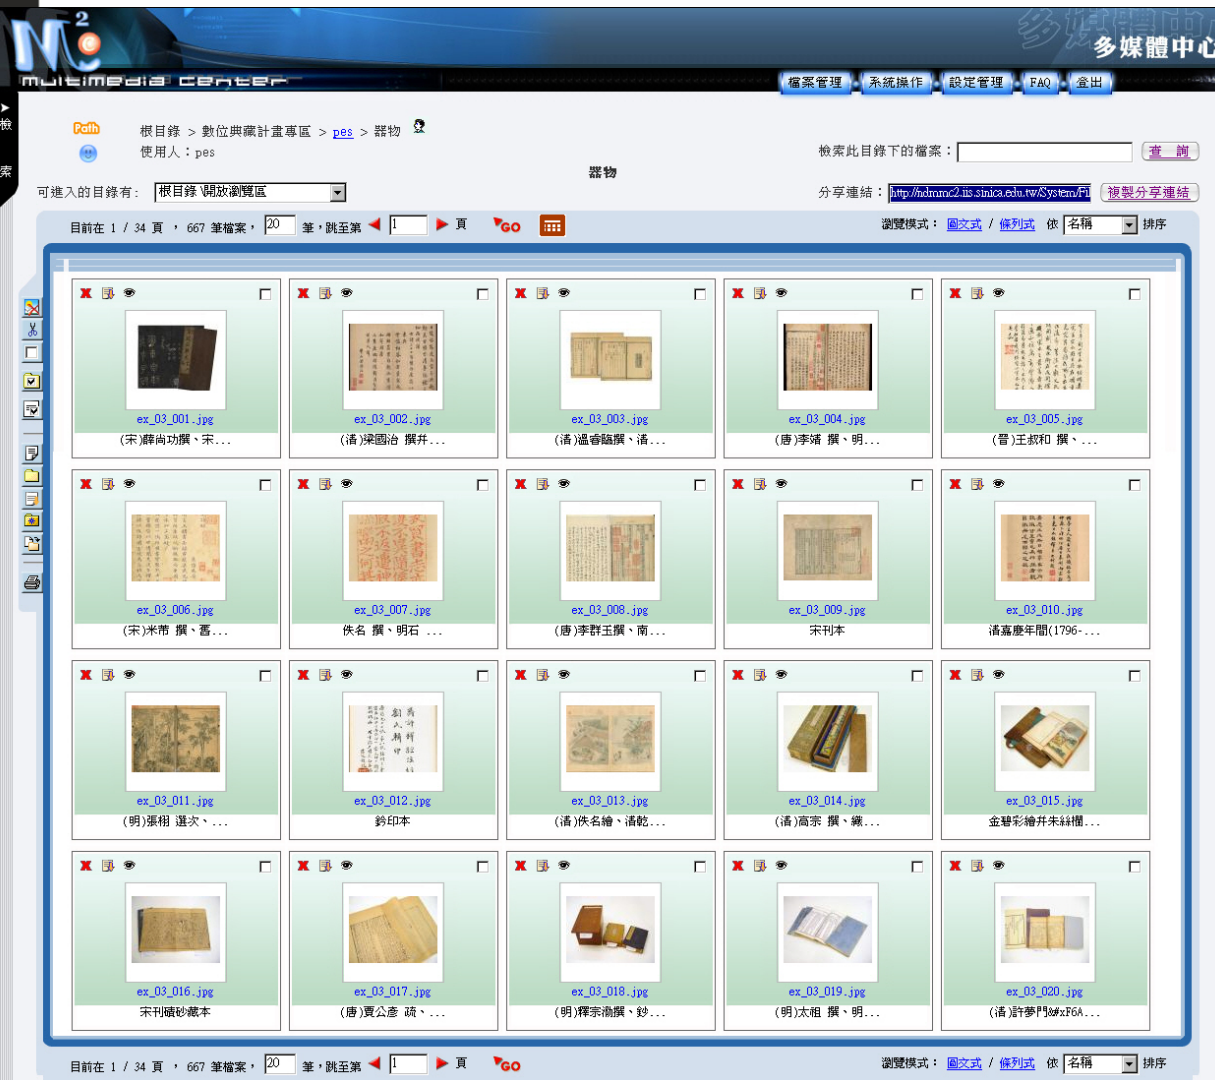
M2C
multimedia center
多媒體中心
多媒體中心

檔案管理 系統操作 設定管理 FAQ 登出

檢
索

Path
根目錄 > 數位典藏計畫專區 > pes > 器物
使用人：pes

器物

檢索此目錄下的檔案： 查 詢

可進入的目錄有： 根目錄 \開放瀏覽區

分享連結： http://ndmmc2.iis.sinica.edu.tw/System/Fi 複製分享連結

目前在 1 / 34 頁 ， 667 筆檔案， 20 筆，跳至第 1 頁 GO

瀏覽模式： 圖文式 / 條列式 依 名稱 排序

ex_03_001.jpg
(宋)薛尚功撰、宋...

ex_03_002.jpg
(清)梁國治 撰并...

ex_03_003.jpg
(清)溫睿臨撰、清...

ex_03_004.jpg
(唐)李靖 撰、明...

ex_03_005.jpg
(晉)王叔和 撰、...

ex_03_006.jpg
(宋)米芾 撰、舊...

ex_03_007.jpg
佚名 撰、明石 ...

ex_03_008.jpg
(唐)李群玉撰、南...

ex_03_009.jpg
宋刊本

ex_03_010.jpg
清嘉慶年間(1796-...

ex_03_011.jpg
(明)張栩 選次、...

ex_03_012.jpg
鈐印本

ex_03_013.jpg
(清)佚名繪、清乾...

ex_03_014.jpg
(清)高宗 撰、纂...

ex_03_015.jpg
金碧彩繪并未絲欄...

ex_03_016.jpg
宋刊磧砂藏本

ex_03_017.jpg
(唐)賈公彥 疏、...

ex_03_018.jpg
(明)釋宗瀚撰、鈔...

ex_03_019.jpg
(明)太祖 撰、明...

ex_03_020.jpg
(清)許夢門&#xF6A...

目前在 1 / 34 頁 ， 667 筆檔案， 20 筆，跳至第 1 頁 GO

瀏覽模式： 圖文式 / 條列式 依 名稱 排序